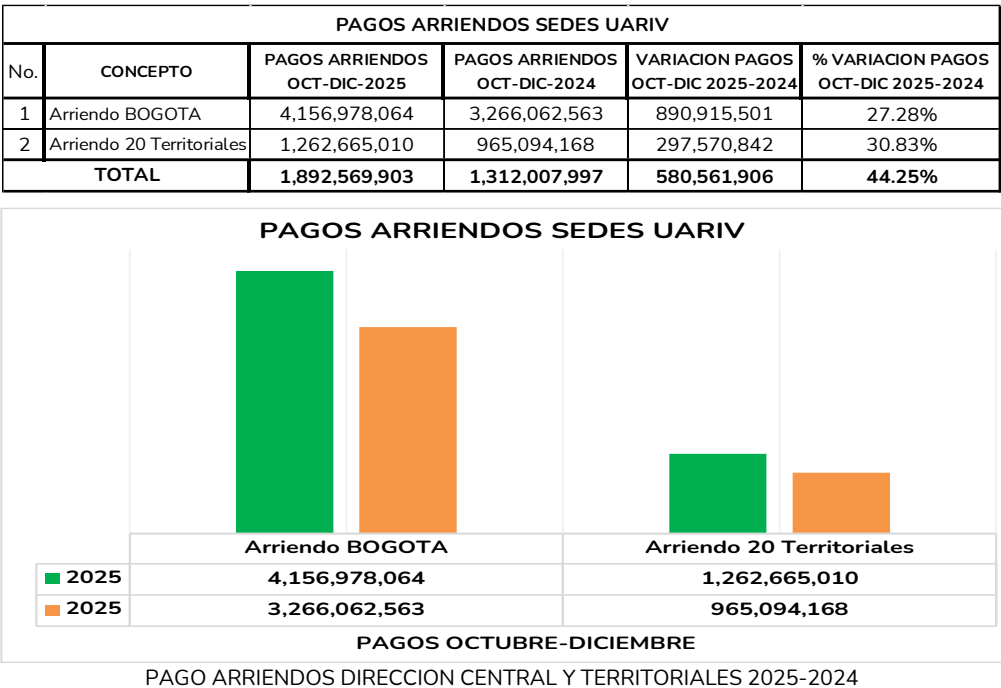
| PAGOS ARRIENDOS SEDES UARIV | | | | | |
|---|---|---|---|---|---|
| No. | CONCEPTO | PAGOS ARRIENDOS OCT-DIC-2025 | PAGOS ARRIENDOS OCT-DIC-2024 | VARIACION PAGOS OCT-DIC 2025-2024 | % VARIACION PAGOS OCT-DIC 2025-2024 |
| 1 | Arriendo BOGOTA | 4,156,978,064 | 3,266,062,563 | 890,915,501 | 27.28% |
| 2 | Arriendo 20 Territoriales | 1,262,665,010 | 965,094,168 | 297,570,842 | 30.83% |
| TOTAL | | 1,892,569,903 | 1,312,007,997 | 580,561,906 | 44.25% |

PAGOS ARRIENDOS SEDES UARIV

| | Arriendo BOGOTA | Arriendo 20 Territoriales |
|---|---|---|
| 2025 | 4,156,978,064 | 1,262,665,010 |
| 2025 | 3,266,062,563 | 965,094,168 |

PAGOS OCTUBRE-DICIEMBRE

PAGO ARRIENDOS DIRECCION CENTRAL Y TERRITORIALES 2025-2024